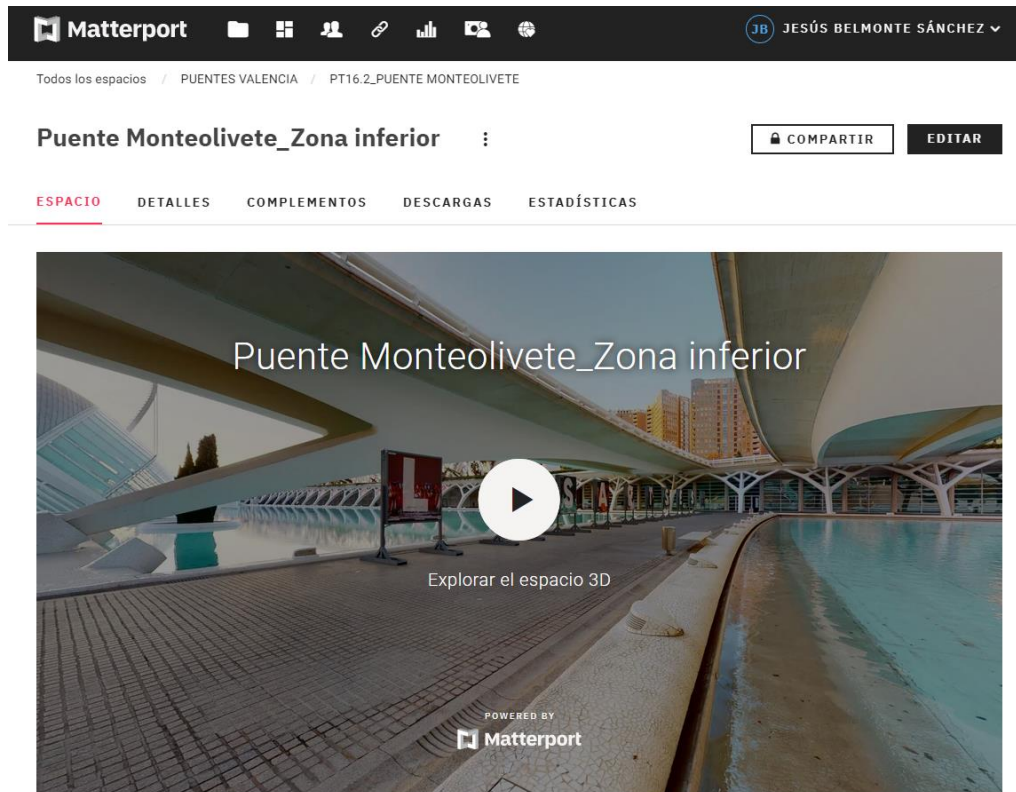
Matterport

JB JESÚS BELMONTE SÁNCHEZ

Todos los espacios / PUENTES VALENCIA / PT16.2_PUENTE MONTEOLIVETE

Puente Monteolivete_Zona inferior

COMPARTIR

EDITAR

ESPACIO DETALLES COMPLEMENTOS DESCARGAS ESTADÍSTICAS

Puente Monteolivete_Zona inferior

Explorar el espacio 3D

POWERED BY
Matterport